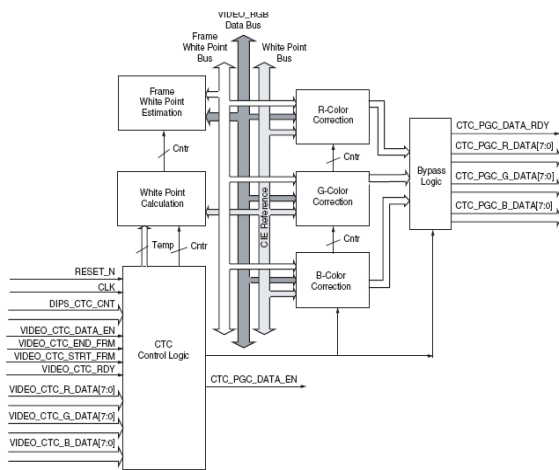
VIDEO_RGB
Data Bus
Frame
White Point
Bus
White Point
Bus
Frame
White Point
Estimation
Cntr
White Point
Calculation
Temp
Cntr
R-Color
Correction
Cntr
G-Color
Correction
Cntr
B-Color
Correction
CIE Reference
Bypass
Logic
CTC_PGC_DATA_RDY
CTC_PGC_R_DATA[7:0]
CTC_PGC_G_DATA[7:0]
CTC_PGC_B_DATA[7:0]
RESET_N
CLK
DIPS_CTC_CNT
VIDEO_CTC_DATA_EN
VIDEO_CTC_END_FRM
VIDEO_CTC_STRT_FRM
VIDEO_CTC_RDY
VIDEO_CTC_R_DATA[7:0]
VIDEO_CTC_G_DATA[7:0]
VIDEO_CTC_B_DATA[7:0]
CTC
Control Logic
CTC_PGC_DATA_EN